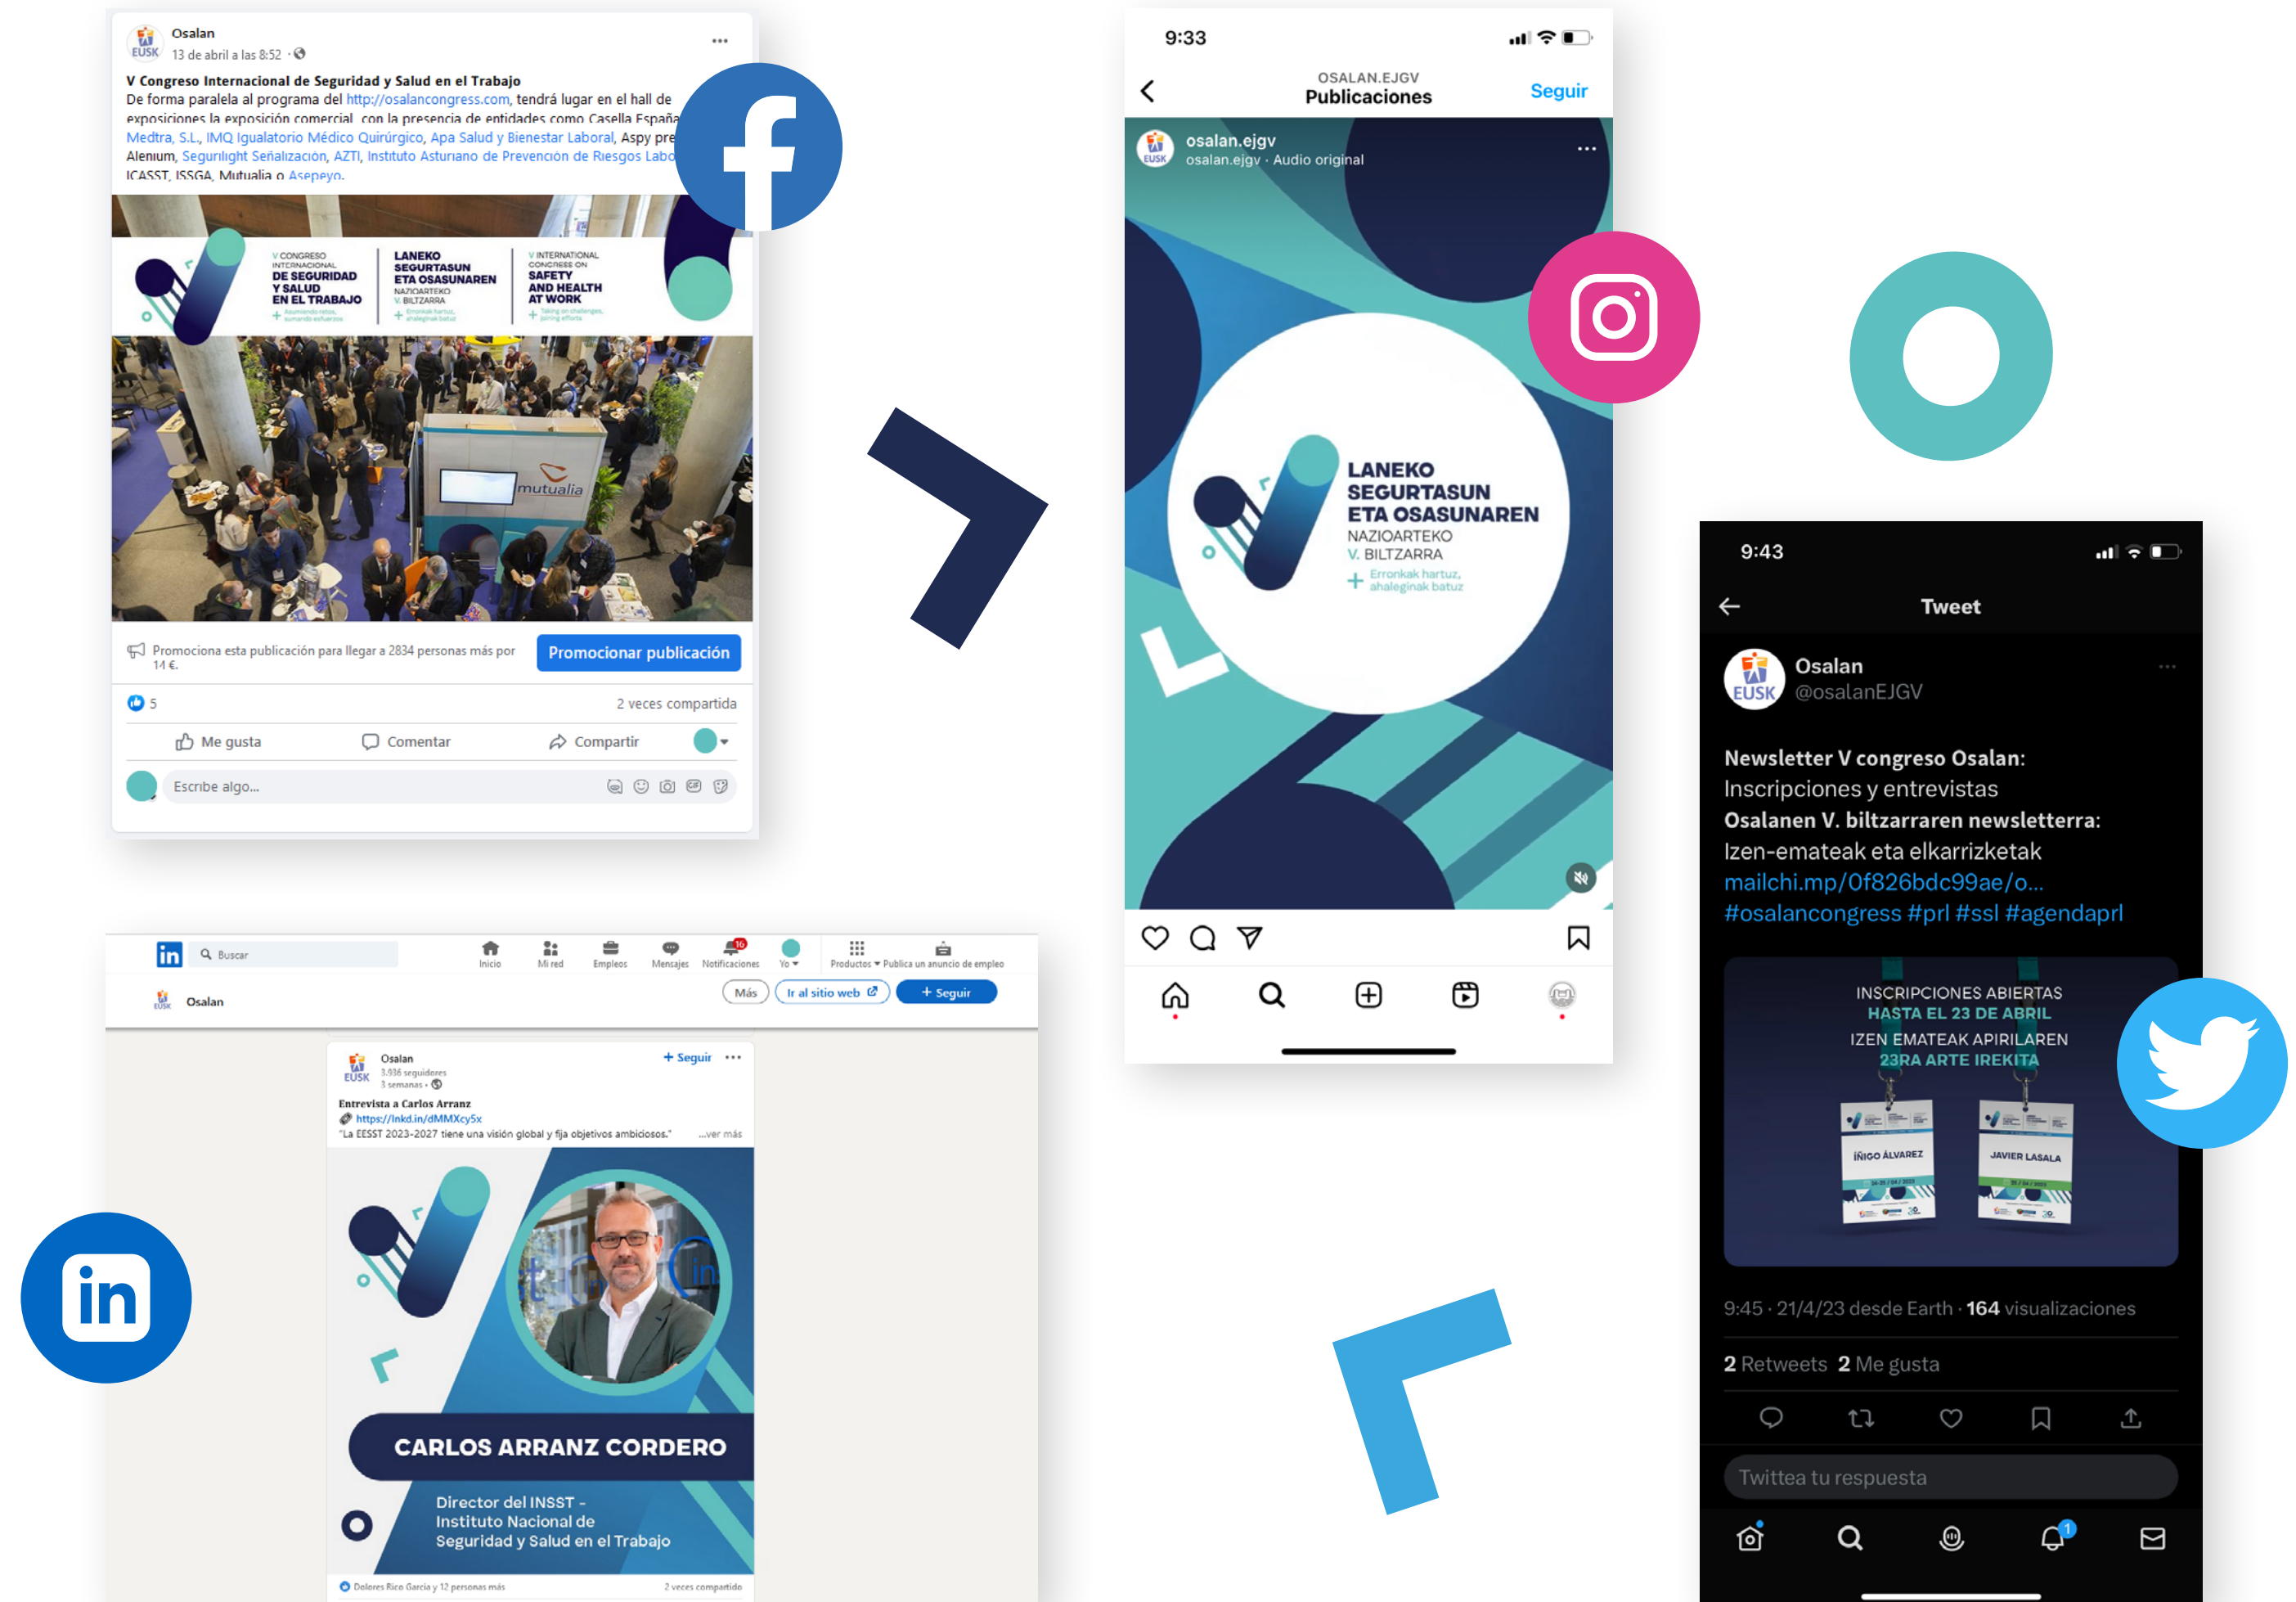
Osalan
13 de abril a las 8:52 ·

V Congreso Internacional de Seguridad y Salud en el Trabajo
De forma paralela al programa del http://osalancongress.com, tendrá lugar en el hall de exposiciones la exposición comercial, con la presencia de entidades como Casella España, Medtra, S.L., IMQ Igualatorio Médico Quirúrgico, Apa Salud y Bienestar Laboral, Aspy pre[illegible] Alenium, Segurilight Señalización, AZTI, Instituto Asturiano de Prevención de Riesgos Labo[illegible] ICASST, ISSGA, Mutualia o Asepeyo.

V CONGRESO INTERNACIONAL DE SEGURIDAD Y SALUD EN EL TRABAJO
LANEKO SEGURTASUN ETA OSASUNAREN NAZIOARTEKO V. BILTZARRA
V INTERNATIONAL CONGRESS ON SAFETY AND HEALTH AT WORK

mutualia

Promociona esta publicación para llegar a 2834 personas más por 14 €.
Promocionar publicación
5
2 veces compartida
Me gusta
Comentar
Compartir
Escribe algo...

9:33
OSALAN.EJGV
Publicaciones
Seguir
osalan.ejgv
osalan.ejgv · Audio original
LANEKO SEGURTASUN ETA OSASUNAREN
NAZIOARTEKO
V. BILTZARRA
Erronkak hartuz, ahaleginak batuz

9:43
Tweet
Osalan
@osalanEJGV
**Newsletter V congreso Osalan:**
Inscripciones y entrevistas
**Osalanen V. biltzarraren newsletterra:**
Izen-emateak eta elkarrizketak
mailchi.mp/0f826bdc99ae/o...
#osalancongress #prl #ssl #agendaprl
INSCRIPCIONES ABIERTAS
HASTA EL 23 DE ABRIL
IZEN EMATEAK APIRILAREN
23RA ARTE IREKITA
IÑIGO ÁLVAREZ
JAVIER LASALA
9:45 · 21/4/23 desde Earth · 164 visualizaciones
2 Retweets 2 Me gusta
Twittea tu respuesta

Buscar
Inicio
Mi red
Empleos
Mensajes
Notificaciones
Yo
Productos
Publica un anuncio de empleo
Osalan
Más
Ir al sitio web
+ Seguir
Osalan
3.936 seguidores
3 semanas ·
+ Seguir
Entrevista a Carlos Arranz
https://lnkd.in/dMMXcy5x
"La EESST 2023-2027 tiene una visión global y fija objetivos ambiciosos." ...ver más
CARLOS ARRANZ CORDERO
Director del INSST - Instituto Nacional de Seguridad y Salud en el Trabajo
Dolores Rico García y 12 personas más
2 veces compartido